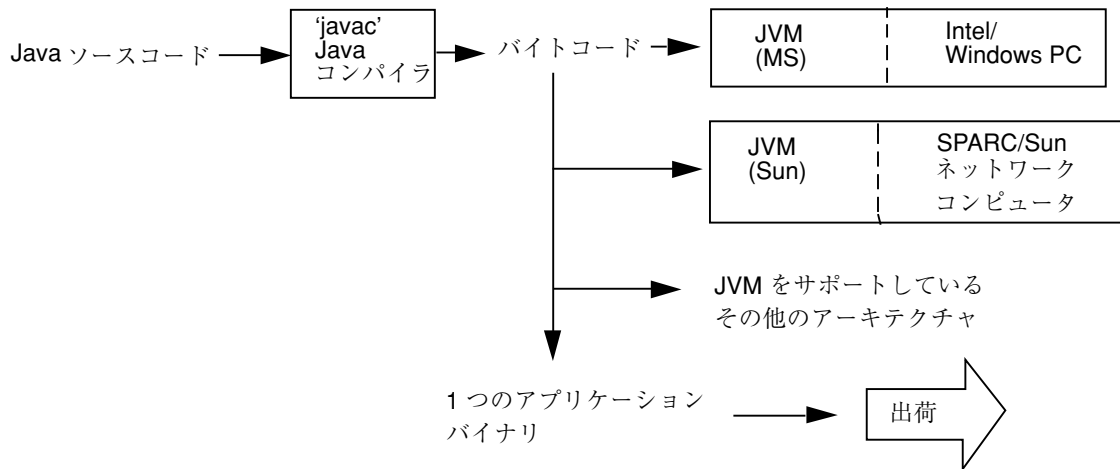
Java ソースコード

'javac'
Java
コンパイラ

バイトコード

JVM
(MS)

Intel/
Windows PC

JVM
(Sun)

SPARC/Sun
ネットワーク
コンピュータ

JVM をサポートしている
その他のアーキテクチャ

1 つのアプリケーション
バイナリ

出荷